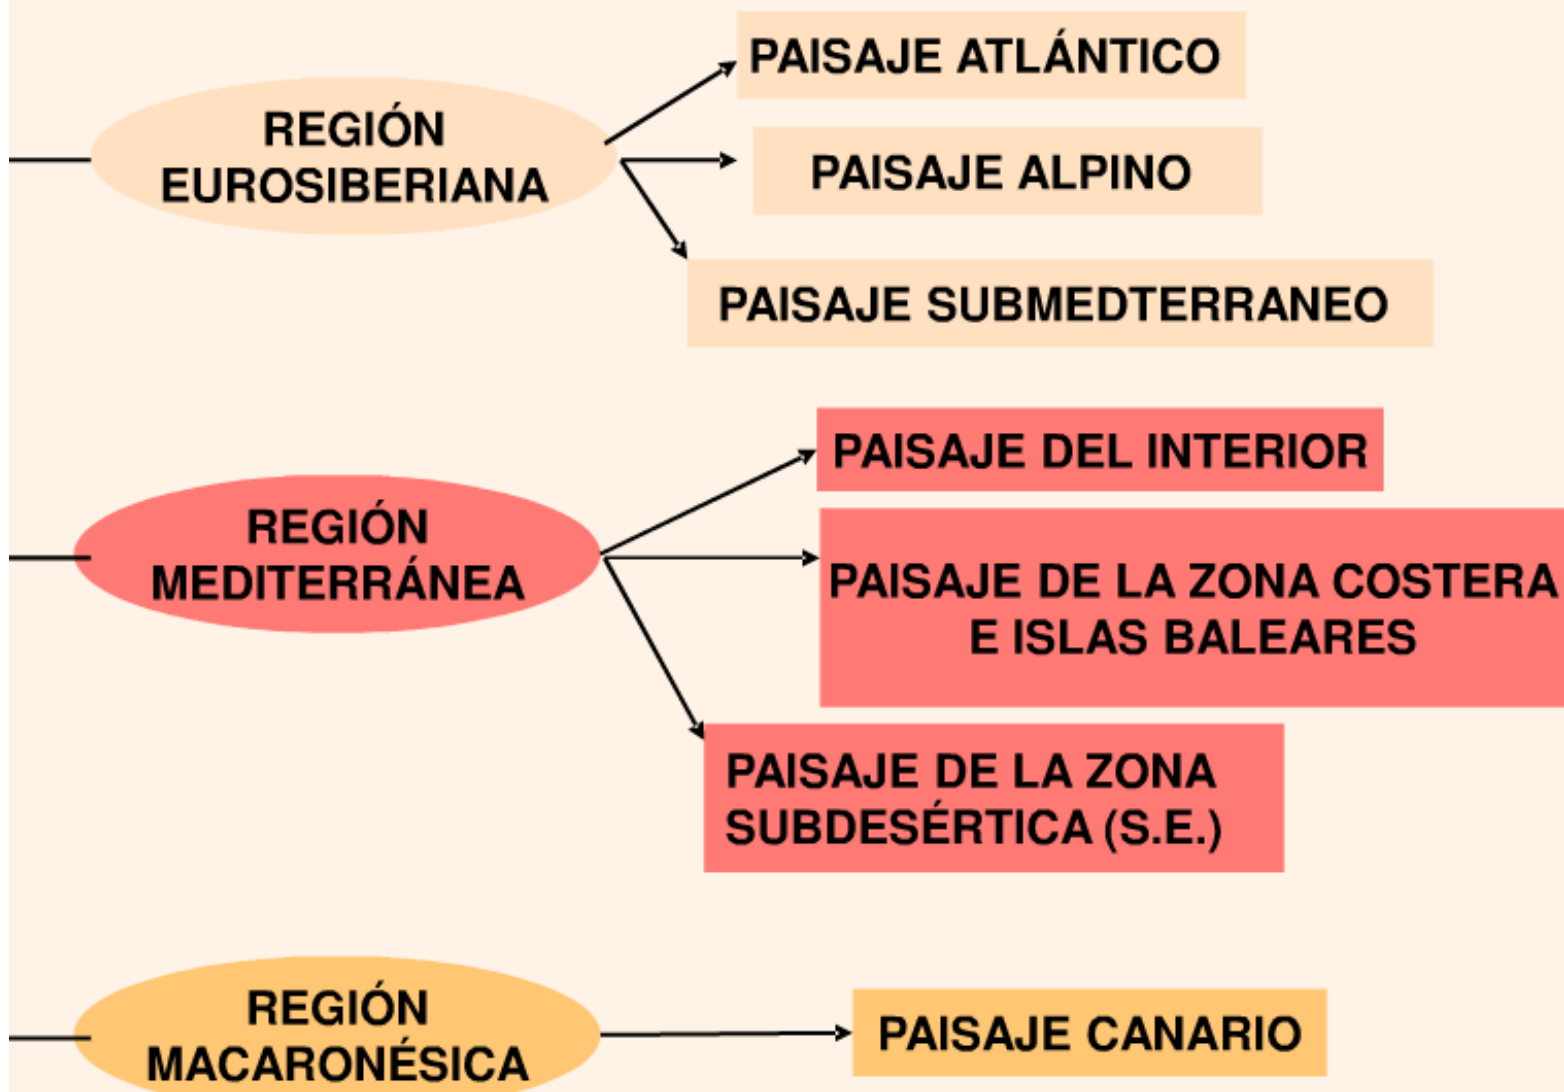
REGIÓN EUROSIBERIANA

PAISAJE ATLÁNTICO

PAISAJE ALPINO

PAISAJE SUBMEDTERRANEO

REGIÓN MEDITERRÁNEA

PAISAJE DEL INTERIOR

PAISAJE DE LA ZONA COSTERA E ISLAS BALEARES

PAISAJE DE LA ZONA SUBDESÉRTICA (S.E.)

REGIÓN MACARONÉSICA

PAISAJE CANARIO